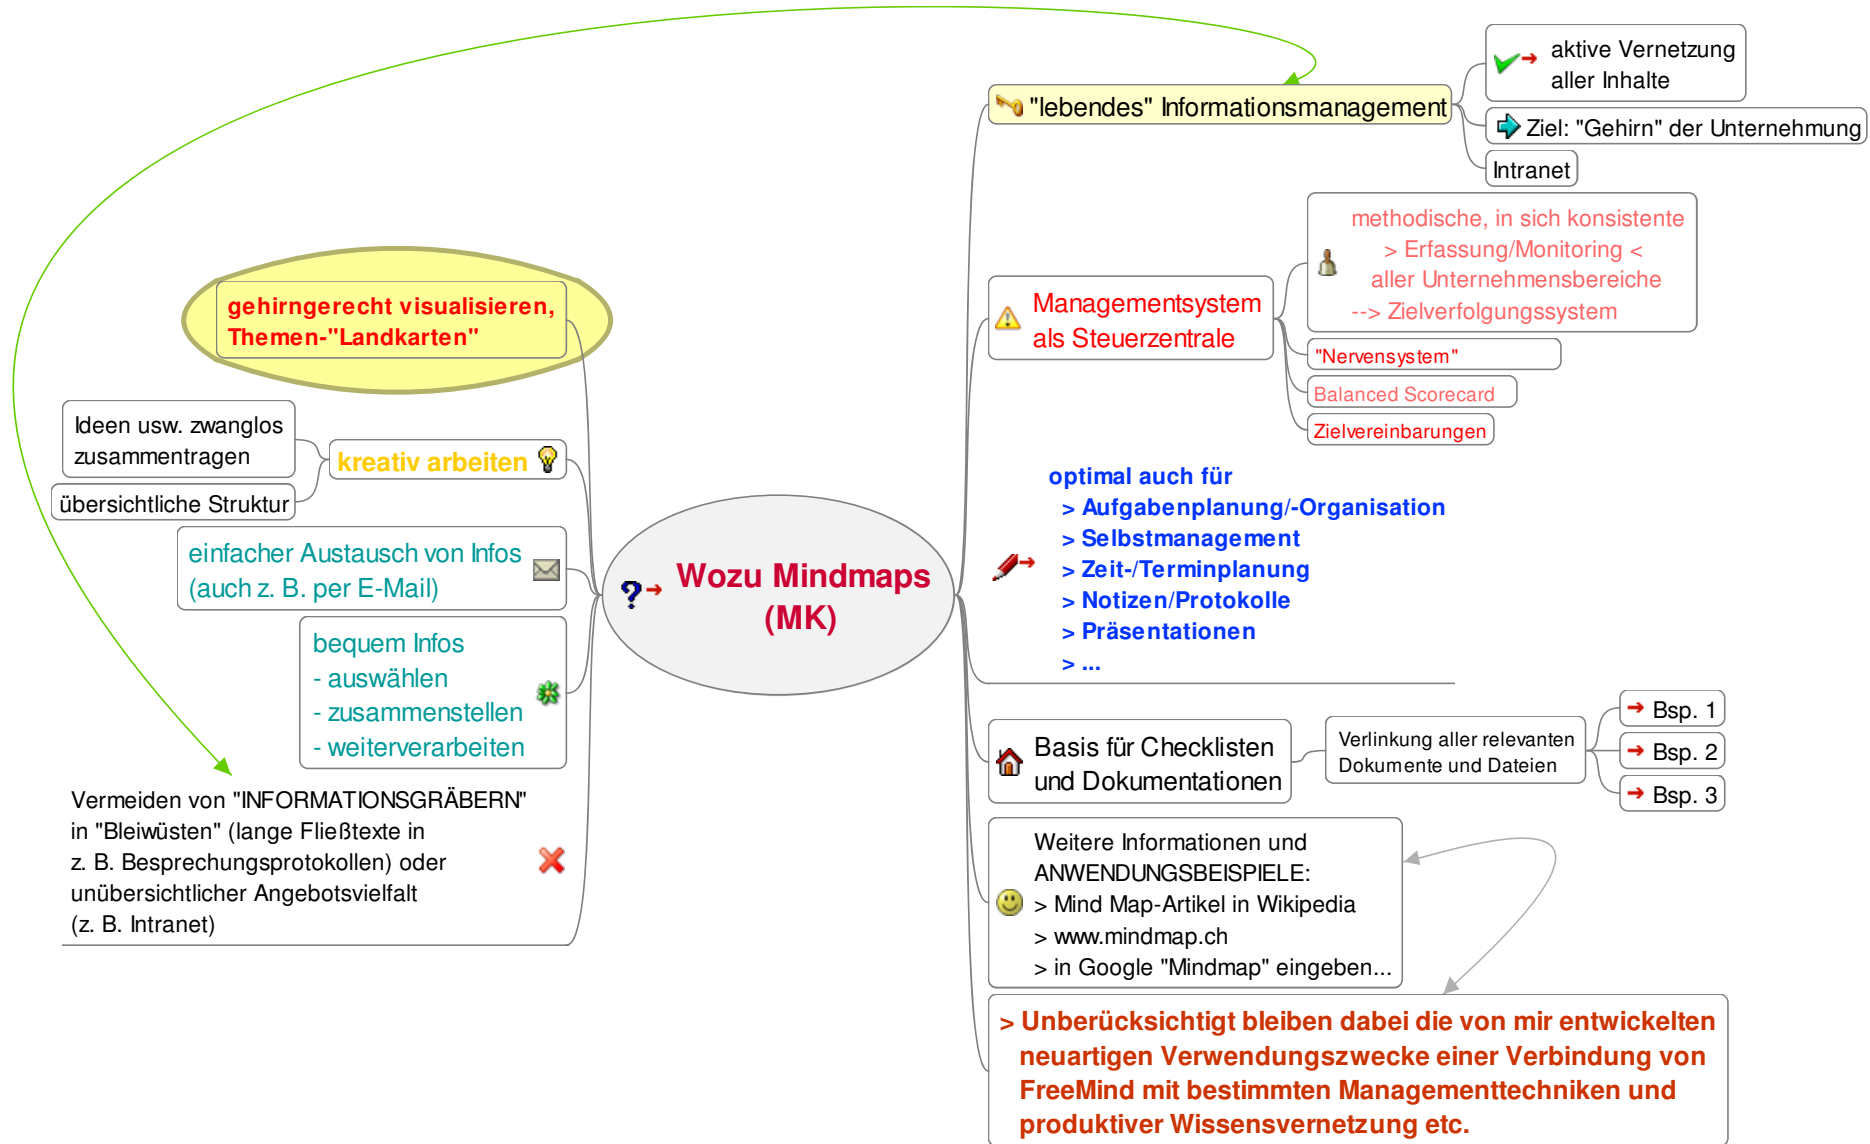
Wozu Mindmaps (MK)

gehirngerecht visualisieren, Themen-"Landkarten"

kreativ arbeiten

Ideen usw. zwanglos zusammentragen

übersichtliche Struktur

einfacher Austausch von Infos (auch z. B. per E-Mail)

bequem Infos
- auswählen
- zusammenstellen
- weiterverarbeiten

Vermeiden von "INFORMATIONSGRÄBERN" in "Bleiwüsten" (lange Fließtexte in z. B. Besprechungsprotokollen) oder unübersichtlicher Angebotsvielfalt (z. B. Intranet)

"lebendes" Informationsmanagement

aktive Vernetzung aller Inhalte

Ziel: "Gehirn" der Unternehmung

Intranet

Managementsystem als Steuerzentrale

methodische, in sich konsistente
> Erfassung/Monitoring <
aller Unternehmensbereiche
--> Zielverfolgungssystem

"Nervensystem"

Balanced Scorecard

Zielvereinbarungen

optimal auch für
> Aufgabenplanung/-Organisation
> Selbstmanagement
> Zeit-/Terminplanung
> Notizen/Protokolle
> Präsentationen
> ...

Basis für Checklisten und Dokumentationen

Verlinkung aller relevanten Dokumente und Dateien

Bsp. 1

Bsp. 2

Bsp. 3

Weitere Informationen und ANWENDUNGSBEISPIELE:
> Mind Map-Artikel in Wikipedia
> www.mindmap.ch
> in Google "Mindmap" eingeben...

> Unberücksichtigt bleiben dabei die von mir entwickelten neuartigen Verwendungszwecke einer Verbindung von FreeMind mit bestimmten Managementtechniken und produktiver Wissensvernetzung etc.